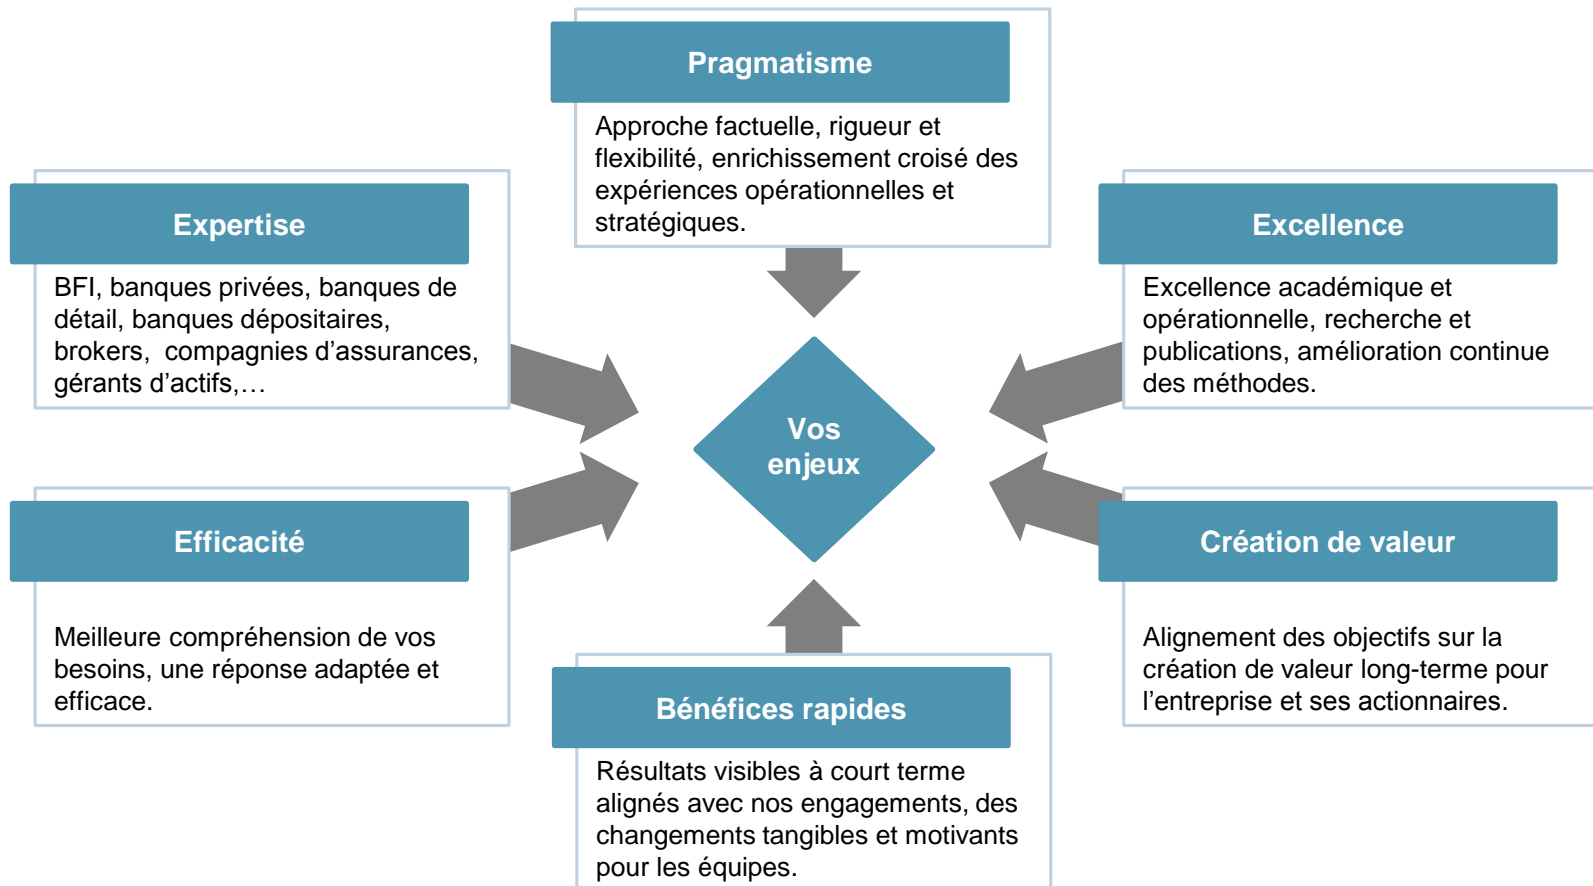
Pragmatisme

Approche factuelle, rigueur et flexibilité, enrichissement croisé des expériences opérationnelles et stratégiques.

Expertise

BFI, banques privées, banques de détail, banques dépositaires, brokers, compagnies d’assurances, gérants d’actifs,…

Excellence

Excellence académique et opérationnelle, recherche et publications, amélioration continue des méthodes.

Vos enjeux

Efficacité

Meilleure compréhension de vos besoins, une réponse adaptée et efficace.

Création de valeur

Alignement des objectifs sur la création de valeur long-terme pour l’entreprise et ses actionnaires.

Bénéfices rapides

Résultats visibles à court terme alignés avec nos engagements, des changements tangibles et motivants pour les équipes.